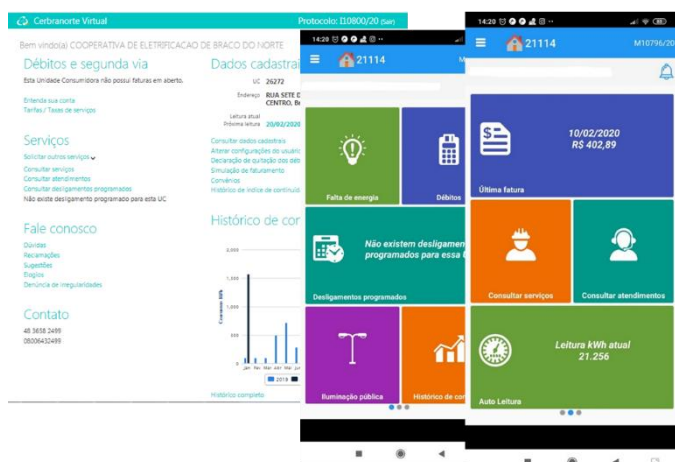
Cerbranorte Virtual

Protocolo: I10800/20 (Sair)

Bem vindo(a) COOPERATIVA DE ELETRIFICACAO DE BRACO DO NORTE

Débitos e segunda via

Esta Unidade Consumidora não possui faturas em aberto.

Entenda sua conta
Tarifas / Taxas de serviços

Serviços

Solicitar outros serviços
Consultar serviços
Consultar atendimentos
Consultar desligamentos programados
Não existe desligamento programado para esta UC

Fale conosco

Dúvidas
Reclamações
Sugestões
Elogios
Denúncia de irregularidades

Contato

48 3658 2499
08006432499

Dados cadastra

UC 26272
Endereço RUA SETE D CENTRO, B
Leitura atual
Próxima leitura 20/02/2020

Consultar dados cadastrais
Alterar configurações do usuário
Declaração de quitação dos déb
Simulação de faturamento
Convênios
Histórico de índice de continuid

Histórico de cor

2,000
1,500
1,000
500
0
Consumo kWh
Jan Fev Mar Abr Mai Jun
2019

Histórico completo

14:20
21114
M

Falta de energia
Débitos
Não existem desligamen programados para essa U
Desligamentos programados
Iluminação pública
Histórico de co

14:20
21114
M10796/20

10/02/2020
R$ 402,89
Última fatura
Consultar serviços
Consultar atendimentos
Leitura kWh atual
21.256
Auto Leitura